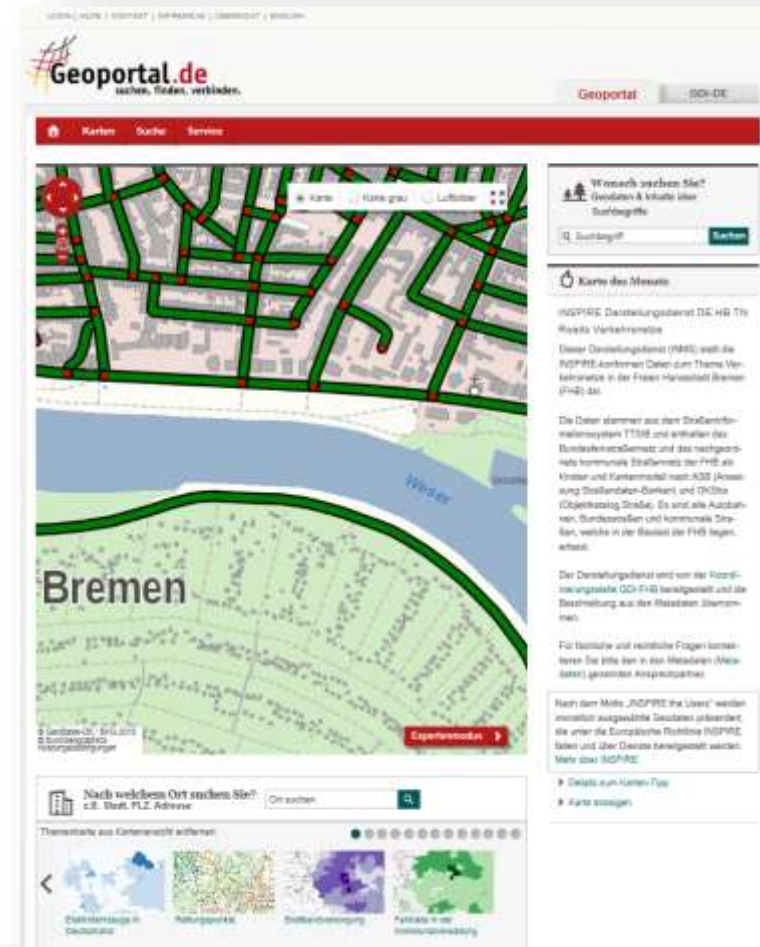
LOGIN | HILFE | KONTAKT | IMPRESSUM | ÜBERSICHT | ENGLISH

Geoportal.de
suchen. finden. verbinden.

Geoportal
GDI-DE

Karten Suche Service

Karte
Karte grau
Luftbilder

Weser

Bremen

© GeoBasis-DE / BKG 2015
Experte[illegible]

Wonach suchen Sie?
Geodaten & Inhalte über Suchbegriffe

Suchbegriff
Suchen

Karte des Monats

INSPIRE Darstellungsdienst DE HB TN Roads Verkehrsnetze

Dieser Darstellungsdienst (WMS) stellt die INSPIRE-konformen Daten zum Thema Verkehrsnetze in der Freien Hansestadt Bremen (FHB) dar.

Die Daten stammen aus dem Straßeninformationssystem TTSIB und enthalten das Bundesfernstraßennetz und das nachgeordnete kommunale Straßennetz der FHB als Knoten und Kantenmodell nach ASB (Anweisung Straßeninformationsbank) und OKStra (Objektkatalog Straße). Es sind alle Autobahnen, Bundesstraßen und kommunale Straßen, welche in der Baulast der FHB liegen, erfasst.

Der Darstellungsdienst wird von der Koordinierungsstelle GDI-FHB bereitgestellt und die Beschreibung aus den Metadaten übernommen.

Für fachliche und rechtliche Fragen kontaktieren Sie bitte den in den Metadaten (Metadaten) genannten Ansprechpartner.

Nach dem Motto „INSPIRE the Users" werden monatlich ausgewählte Geodaten präsentiert, die unter die Europäische Richtlinie INSPIRE fallen und über Dienste bereitgestellt werden. Mehr über INSPIRE

Details zum Karten-Tipp
Karte anzeigen

Nach welchem Ort suchen Sie?
z.B. Stadt, PLZ, Adresse
Ort suchen

Themenkarte aus Kartenansicht entfernen

Elektrizitätsabsatz in Deutschland
Rettungspunkte
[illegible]
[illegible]